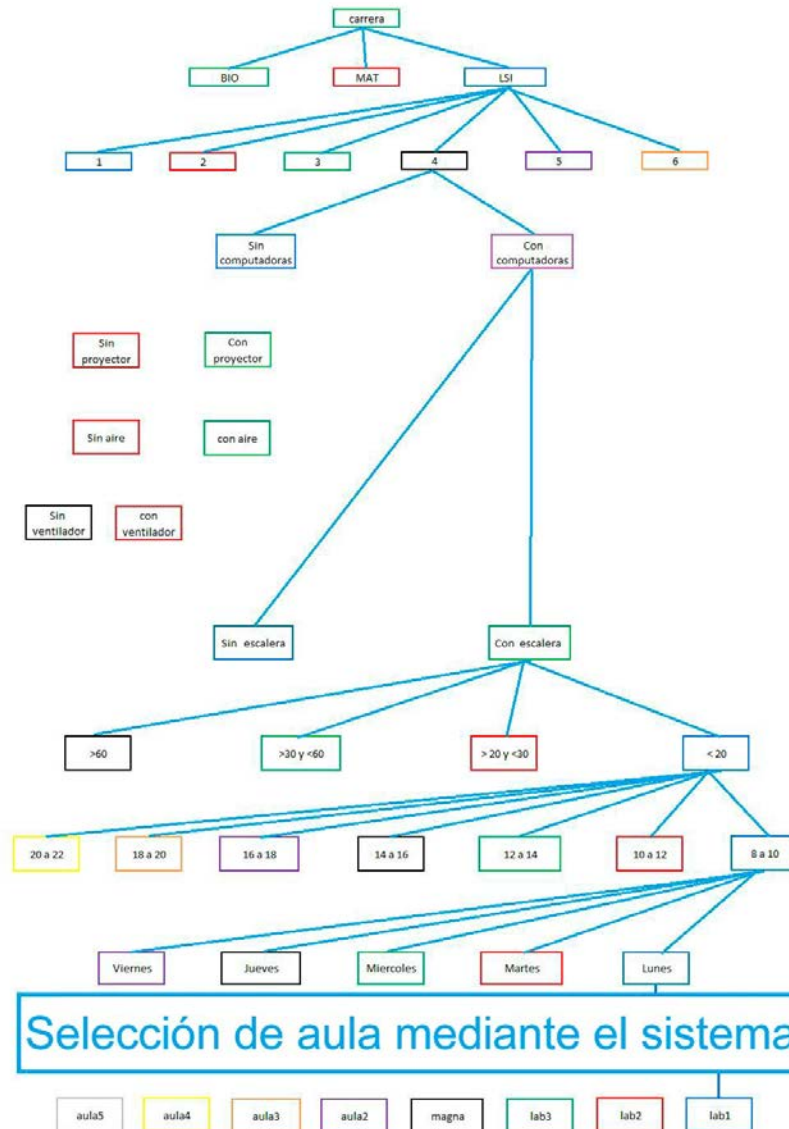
carrera

BIO

MAT

LSI

1

2

3

4

5

6

Sin computadoras

Con computadoras

Sin proyector

Con proyector

Sin aire

con aire

Sin ventilador

con ventilador

Sin escalera

Con escalera

>60

>30 y <60

> 20 y <30

< 20

20 a 22

18 a 20

16 a 18

14 a 16

12 a 14

10 a 12

8 a 10

Viernes

Jueves

Miercoles

Martes

Lunes

Selección de aula mediante el sistema

aula5

aula4

aula3

aula2

magna

lab3

lab2

lab1